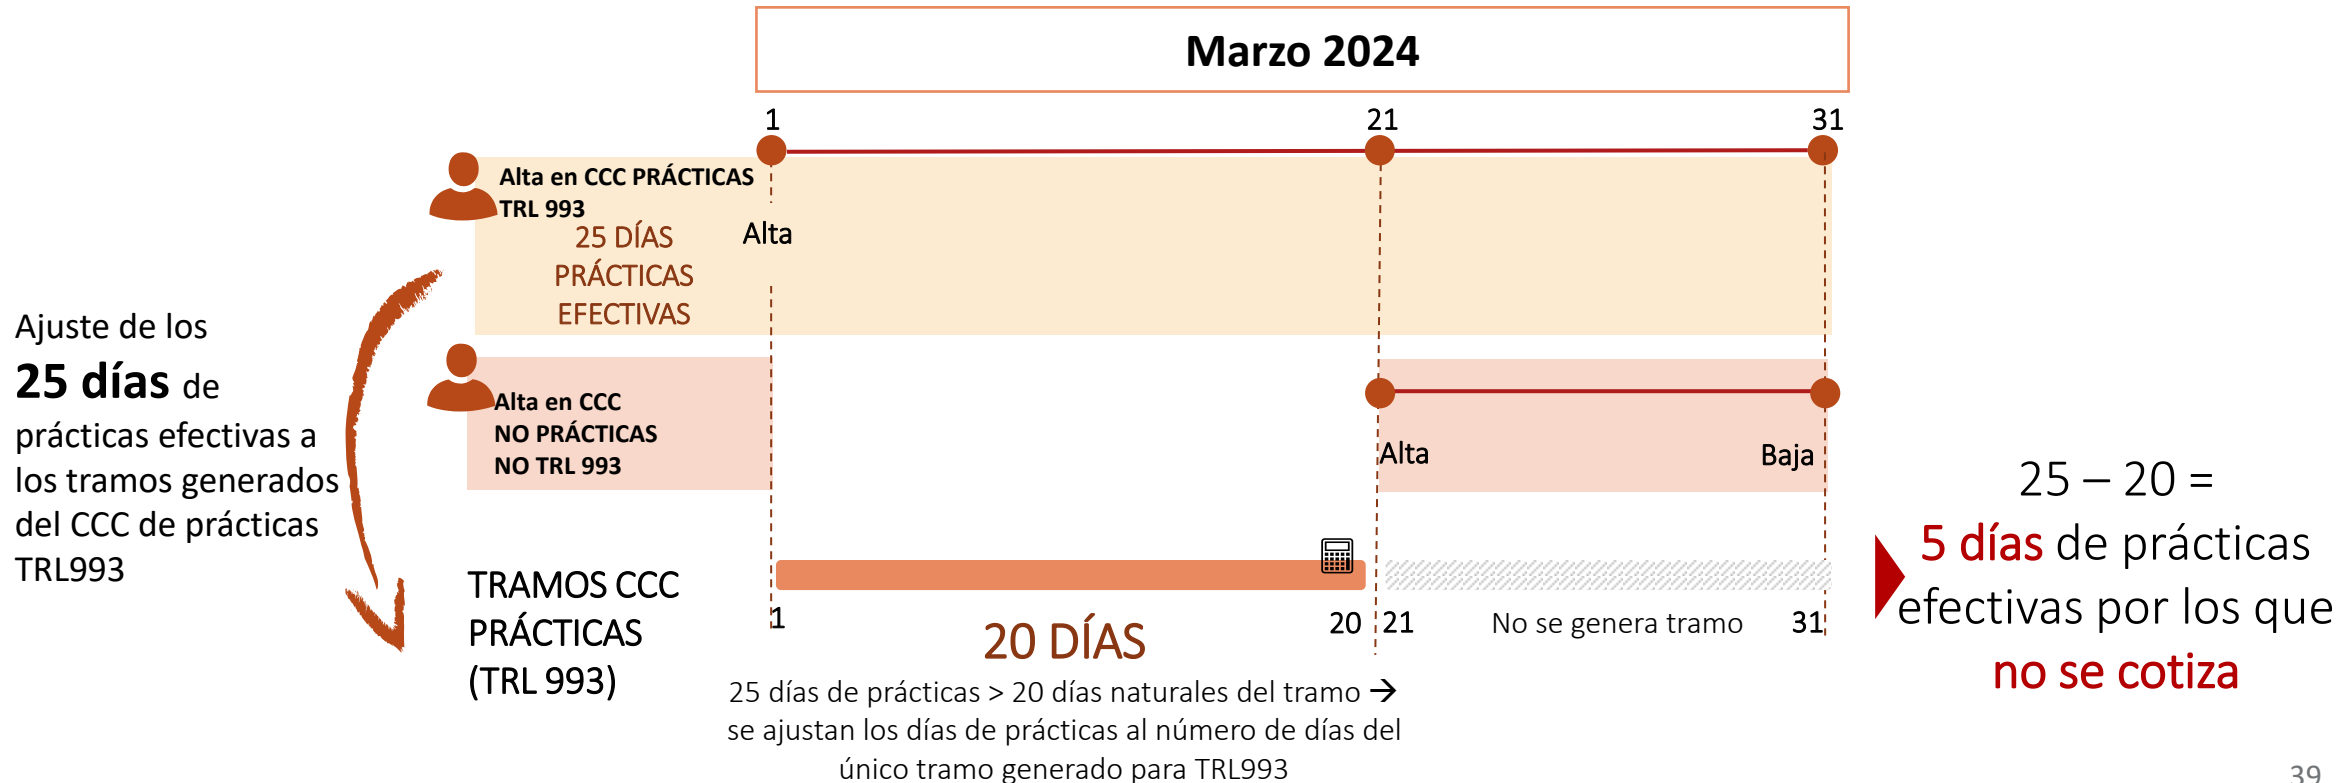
Marzo 2024

1
21
31

Alta en CCC PRÁCTICAS TRL 993

25 DÍAS PRÁCTICAS EFECTIVAS

Alta

Ajuste de los **25 días** de prácticas efectivas a los tramos generados del CCC de prácticas TRL993

Alta en CCC NO PRÁCTICAS NO TRL 993

Alta

Baja

TRAMOS CCC PRÁCTICAS (TRL 993)

1
20
21
No se genera tramo
31

20 DÍAS

25 días de prácticas > 20 días naturales del tramo → se ajustan los días de prácticas al número de días del único tramo generado para TRL993

25 – 20 =
5 días de prácticas efectivas por los que no se cotiza

39